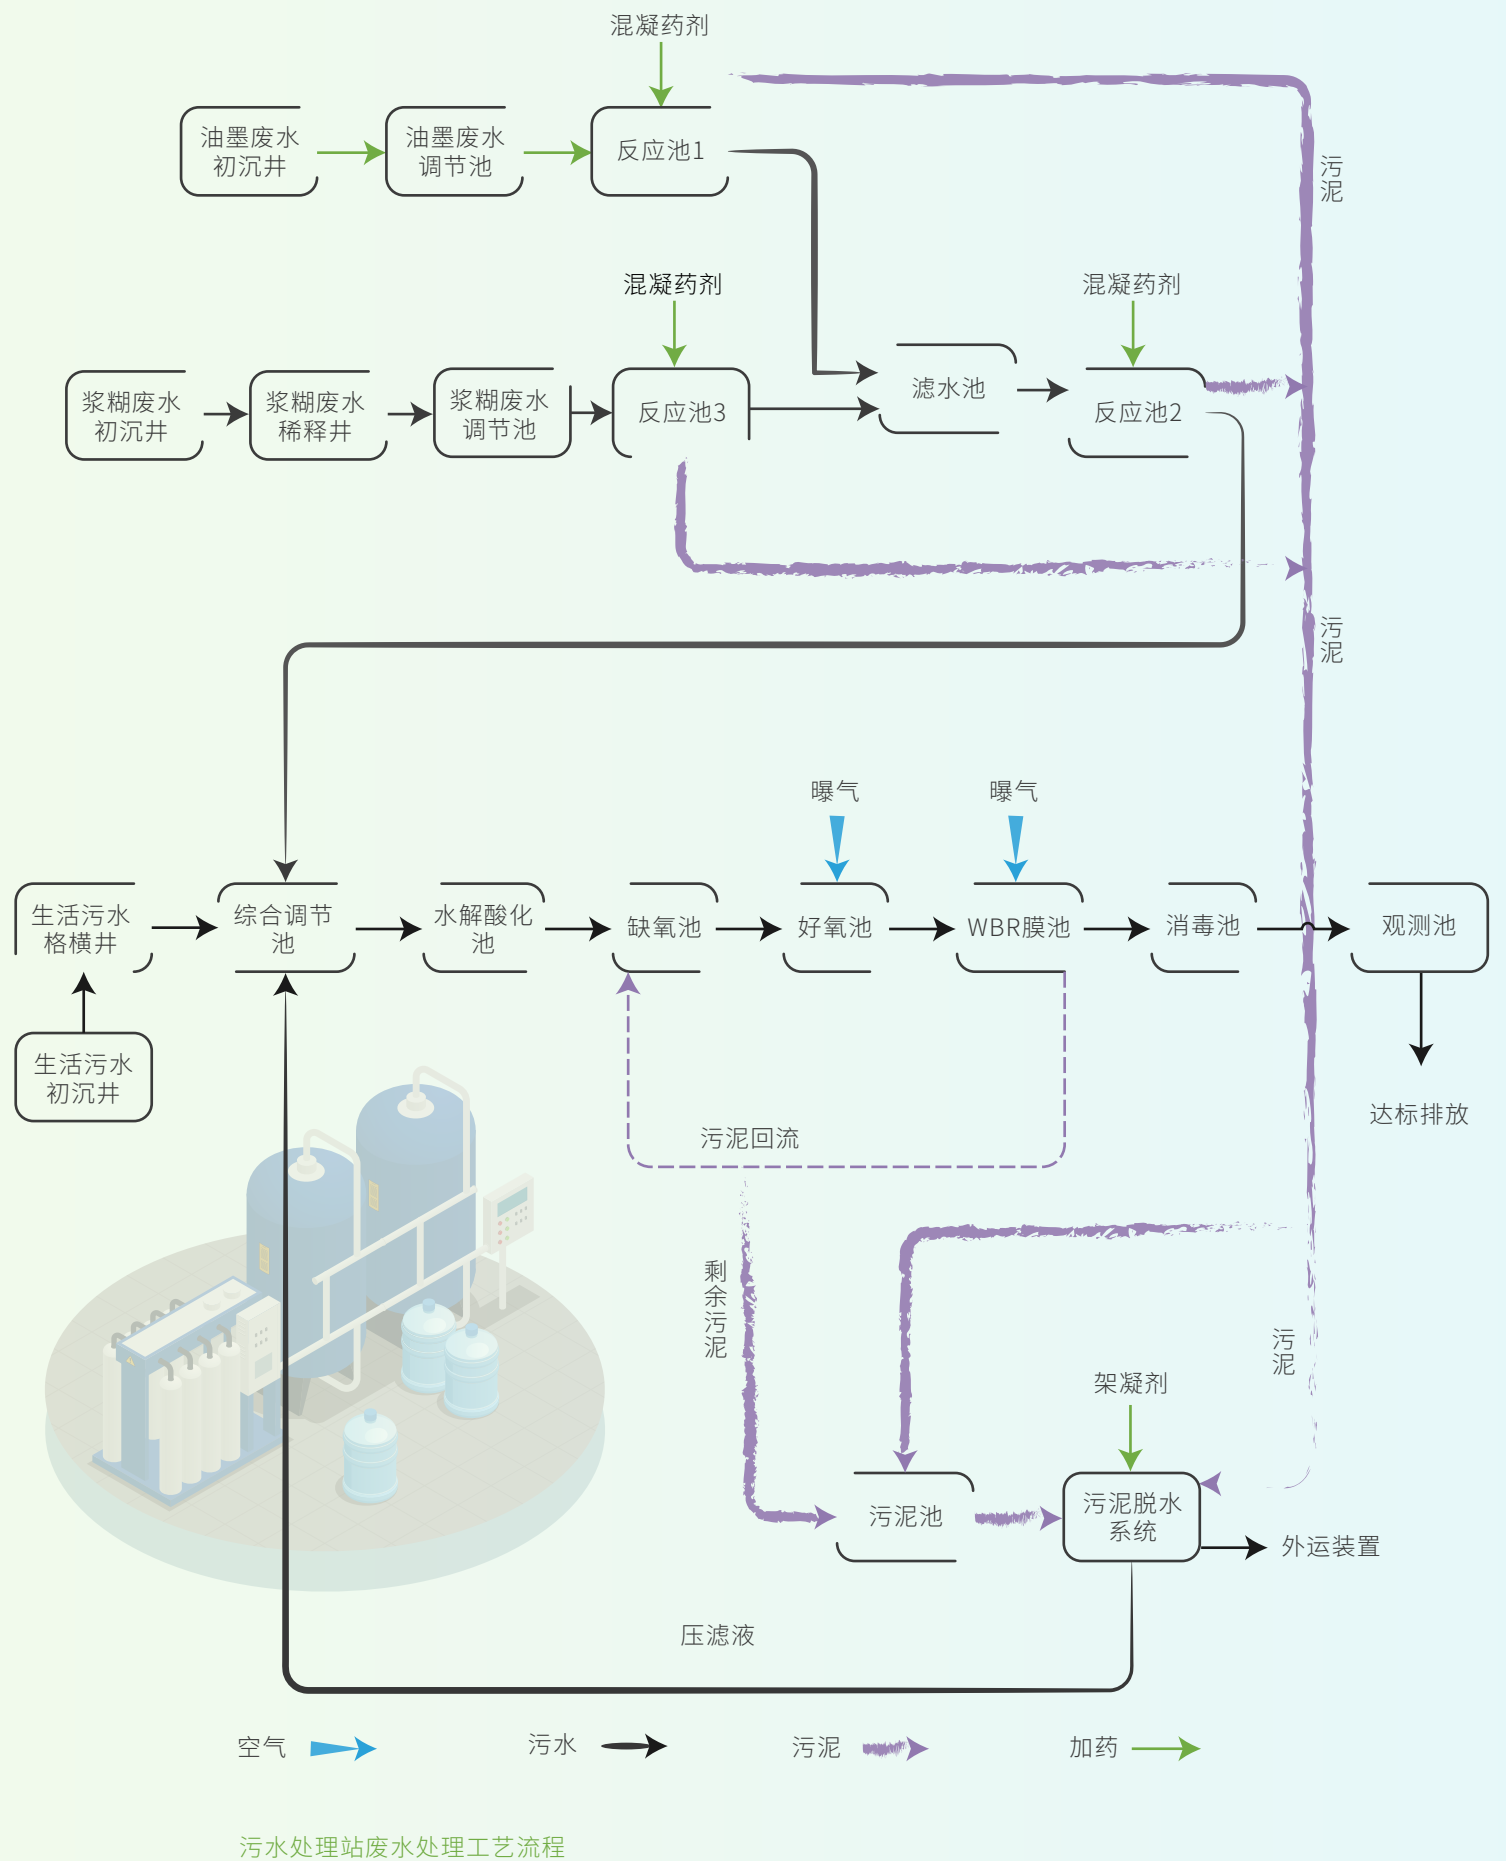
混凝药剂

油墨废水初沉井

油墨废水调节池

反应池1

污泥

混凝药剂

混凝药剂

浆糊废水初沉井

浆糊废水稀释井

浆糊废水调节池

反应池3

滤水池

反应池2

污泥

曝气

曝气

生活污水格横井

综合调节池

水解酸化池

缺氧池

好氧池

WBR膜池

消毒池

观测池

生活污水初沉井

达标排放

污泥回流

剩余污泥

污泥

架凝剂

污泥池

污泥脱水系统

外运装置

压滤液

空气

污水

污泥

加药

污水处理站废水处理工艺流程